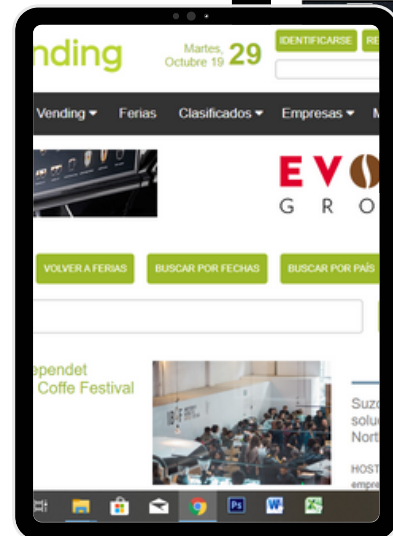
nding

Martes, Octubre 19 29

IDENTIFICARSE RE

Vending ▾ Ferias Clasificados ▾ Empresas ▾ M

EVO GRO

VOLVER A FERIAS BUSCAR POR FECHAS BUSCAR POR PAÍS

ependet Coffe Festival

Suzo solu Nort

HOST empre

Ps W